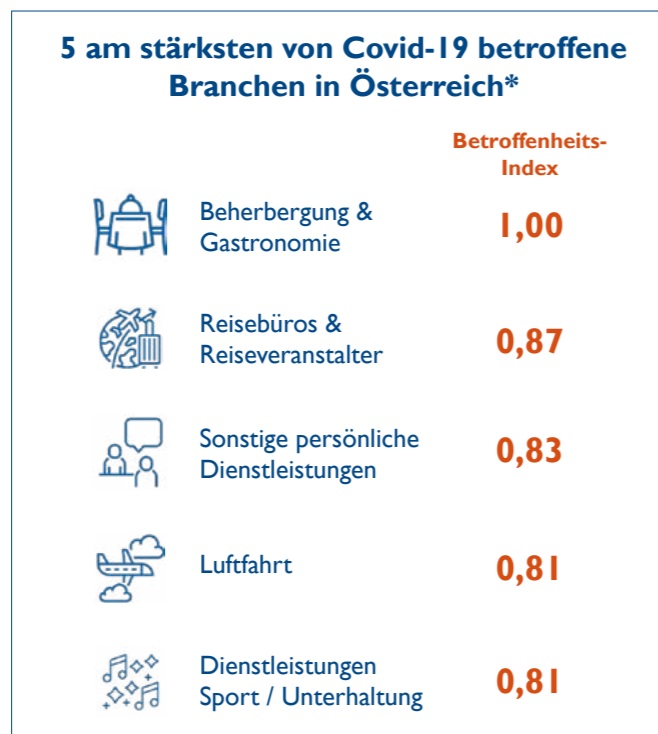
5 am stärksten von Covid-19 betroffene Branchen in Österreich*

Betroffenheits-Index

| | |
|---|---|
| Beherbergung & Gastronomie | 1,00 |
| Reisebüros & Reiseveranstalter | 0,87 |
| Sonstige persönliche Dienstleistungen | 0,83 |
| Luftfahrt | 0,81 |
| Dienstleistungen Sport / Unterhaltung | 0,81 |